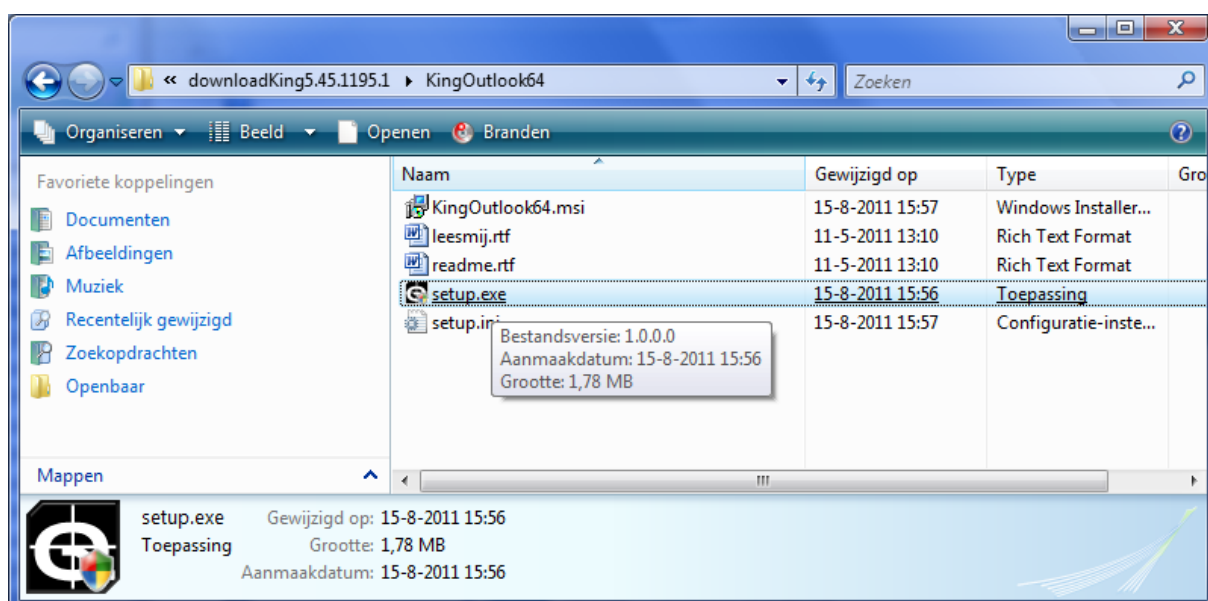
« downloadKing5.45.1195.1 ▸ KingOutlook64

Zoeken

Organiseren ▾ Beeld ▾ Openen Branden

Favoriete koppelingen

Documenten

Afbeeldingen

Muziek

Recentelijk gewijzigd

Zoekopdrachten

Openbaar

Mappen

| Naam | Gewijzigd op | Type | Gro |
|---|---|---|---|
| KingOutlook64.msi | 15-8-2011 15:57 | Windows Installer... | |
| leesmij.rtf | 11-5-2011 13:10 | Rich Text Format | |
| readme.rtf | 11-5-2011 13:10 | Rich Text Format | |
| setup.exe | 15-8-2011 15:56 | Toepassing | |
| setup.ini | 15-8-2011 15:57 | Configuratie-inste... | |

Bestandsversie: 1.0.0.0
Aanmaakdatum: 15-8-2011 15:56
Grootte: 1,78 MB

setup.exe Gewijzigd op: 15-8-2011 15:56
Toepassing Grootte: 1,78 MB
Aanmaakdatum: 15-8-2011 15:56